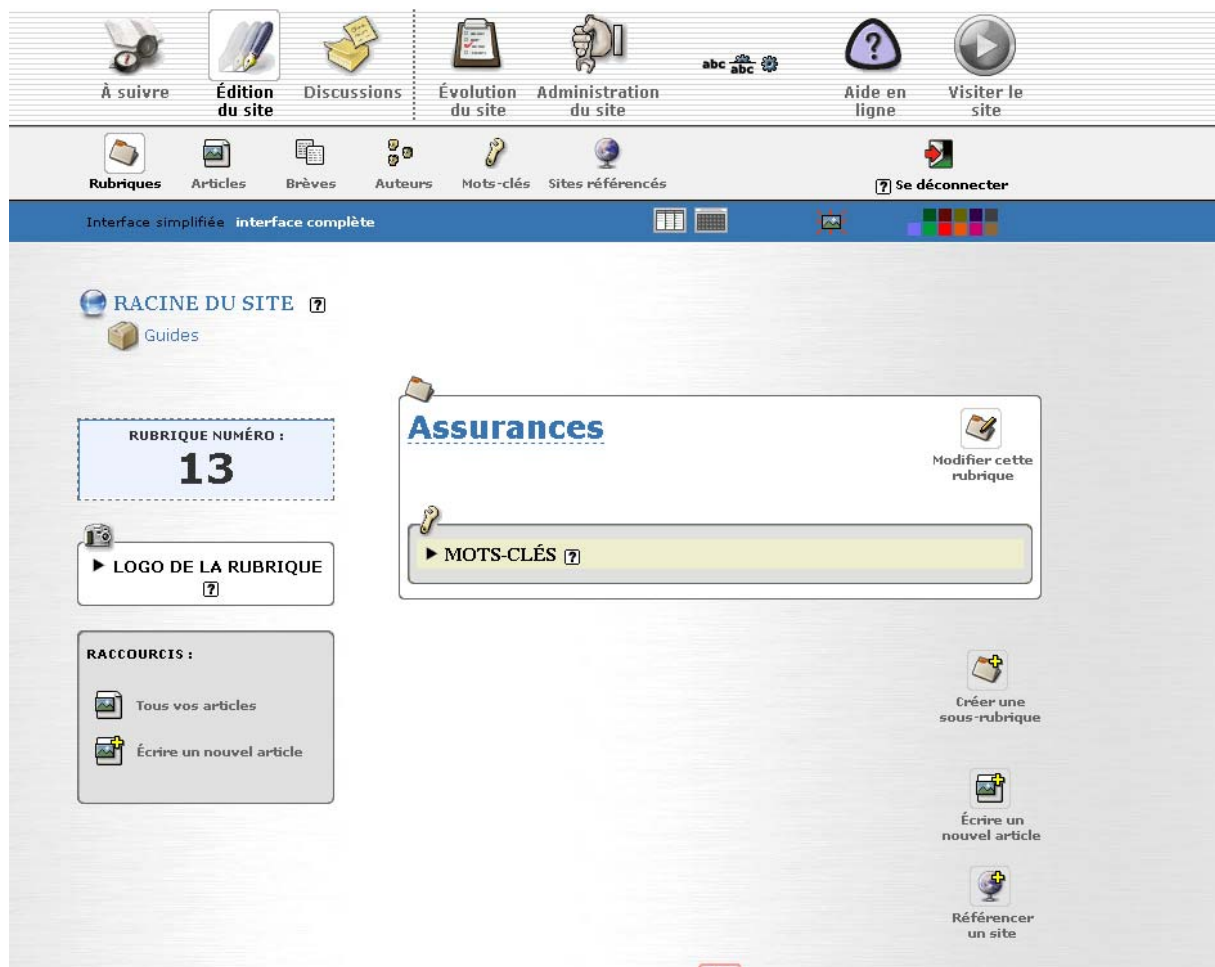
À suivre
Édition du site
Discussions
Évolution du site
Administration du site
abc $\frac{abc}{abc}$
Aide en ligne
Visiter le site

Rubriques
Articles
Brèves
Auteurs
Mots-clés
Sites référencés
? Se déconnecter

Interface simplifiée interface complète

RACINE DU SITE ?
Guides

RUBRIQUE NUMÉRO :
13

▶ LOGO DE LA RUBRIQUE ?

RACCOURCIS :
Tous vos articles
Écrire un nouvel article

Assurances
Modifier cette rubrique

▶ MOTS-CLÉS ?

Créer une sous-rubrique

Écrire un nouvel article

Référencer un site